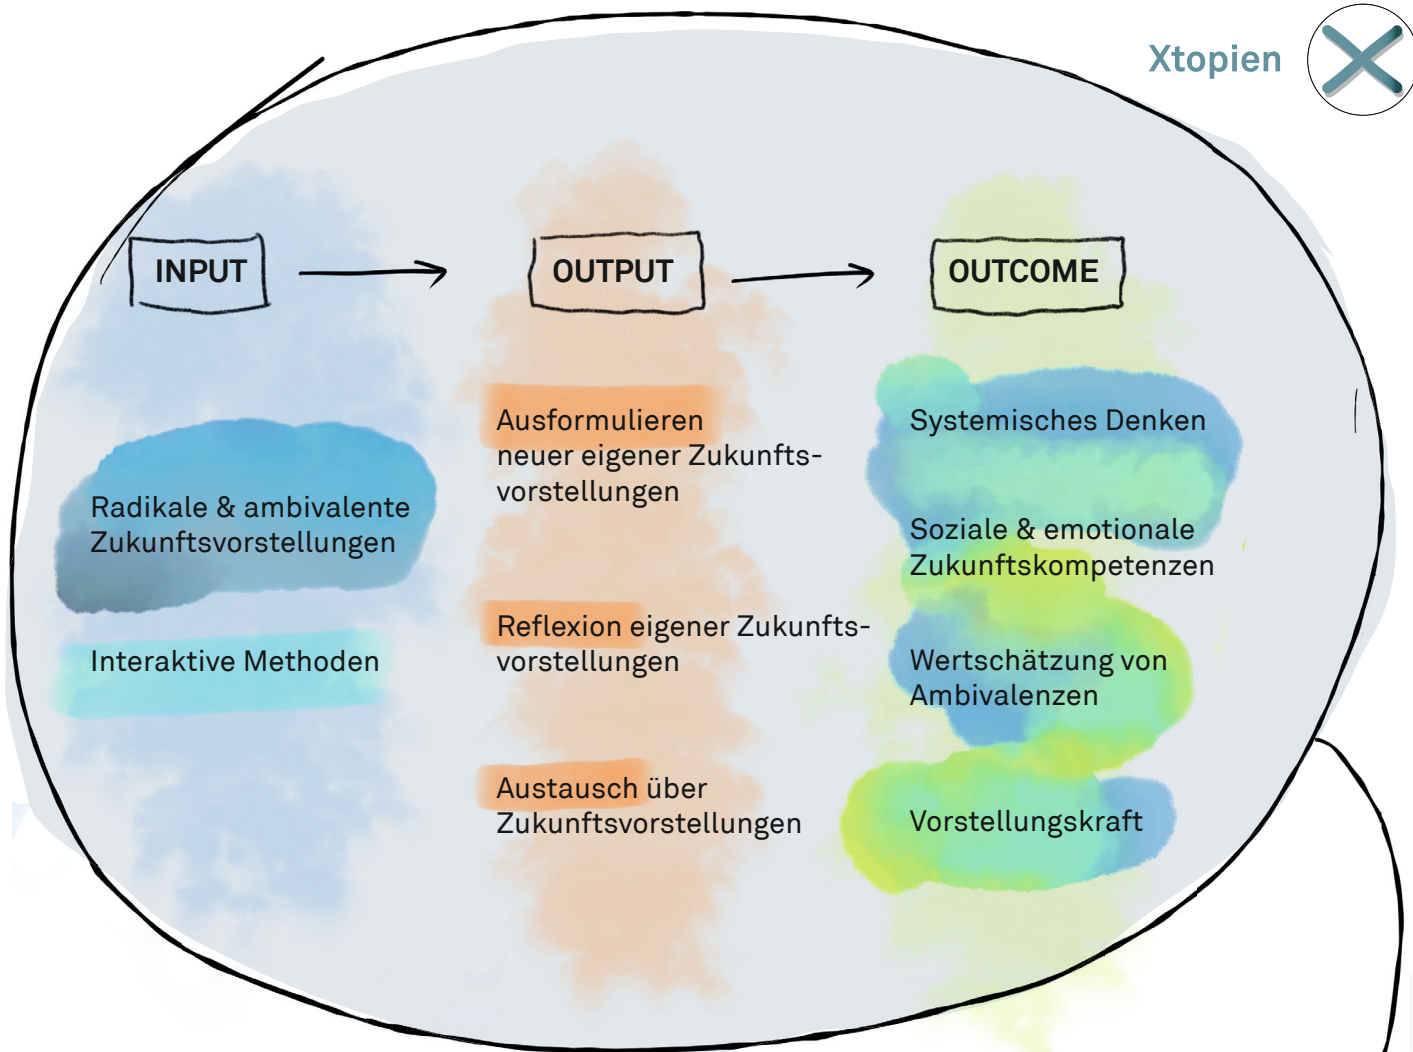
Xtopien

INPUT

OUTPUT

OUTCOME

Radikale & ambivalente Zukunftsvorstellungen

Interaktive Methoden

Ausformulieren neuer eigener Zukunftsvorstellungen

Reflexion eigener Zukunftsvorstellungen

Austausch über Zukunftsvorstellungen

Systemisches Denken

Soziale & emotionale Zukunftskompetenzen

Wertschätzung von Ambivalenzen

Vorstellungskraft